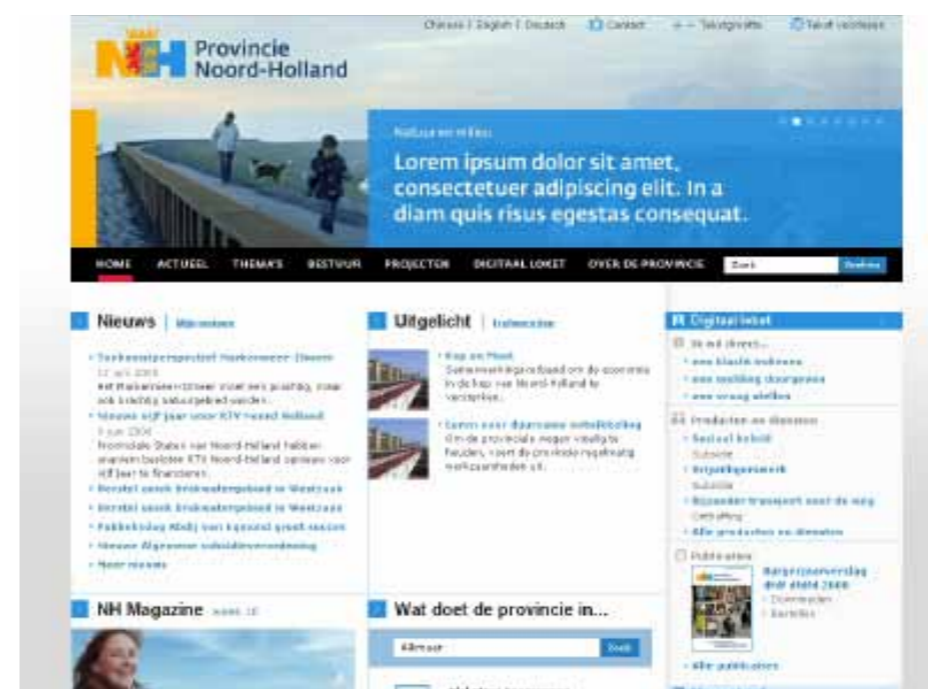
Chinese | English | Deutsch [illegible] Contact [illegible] Tekstgrootte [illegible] Tekst voorlezen

Provincie Noord-Holland

Natuur en milieu

Lorem ipsum dolor sit amet, consectetuer adipiscing elit. In a diam quis risus egestas consequat.

HOME ACTUEEL THEMA'S BESTUUR PROJECTEN DIGITAAL LOKET OVER DE PROVINCIE Zoek Zoeken

Nieuws | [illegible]

• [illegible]
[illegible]
• Nieuwe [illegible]
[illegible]
• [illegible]
• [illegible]
• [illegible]
• Nieuwe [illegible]
• Meer nieuws

Uitgelicht | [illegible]

• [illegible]
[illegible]
• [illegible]
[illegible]

Digitaal loket

Ik wil direct...
• een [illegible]
• een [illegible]
• een vraag stellen

Producten en diensten
• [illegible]
Subsidie
• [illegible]
Subsidie
• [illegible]
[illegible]
• Alle producten en diensten

Publicaties
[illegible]
• Alle publicaties

NH Magazine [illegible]

Wat doet de provincie in...

Alkmaar Zoek